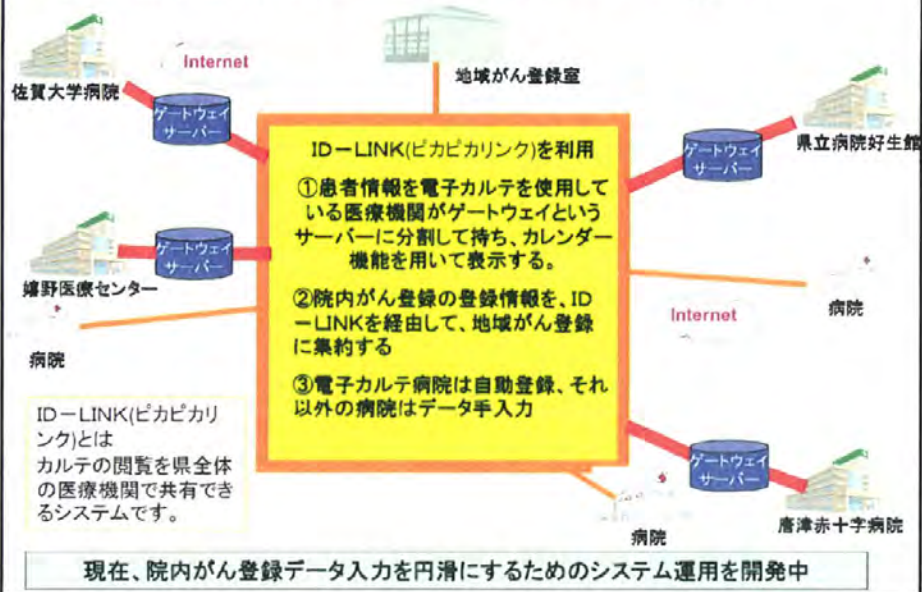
Internet

佐賀大学病院

ゲートウェイサーバー

地域がん登録室

ID－LINK(ピカピカリンク)を利用

①患者情報を電子カルテを使用している医療機関がゲートウェイというサーバーに分割して持ち、カレンダー機能を用いて表示する。

②院内がん登録の登録情報を、ID－LINKを経由して、地域がん登録に集約する

③電子カルテ病院は自動登録、それ以外の病院はデータ手入力

ゲートウェイサーバー

県立病院好生館

ゲートウェイサーバー

嬉野医療センター

病院

Internet

病院

ID－LINK(ピカピカリンク)とはカルテの閲覧を県全体の医療機関で共有できるシステムです。

ゲートウェイサーバー

病院

唐津赤十字病院

現在、院内がん登録データ入力を円滑にするためのシステム運用を開発中